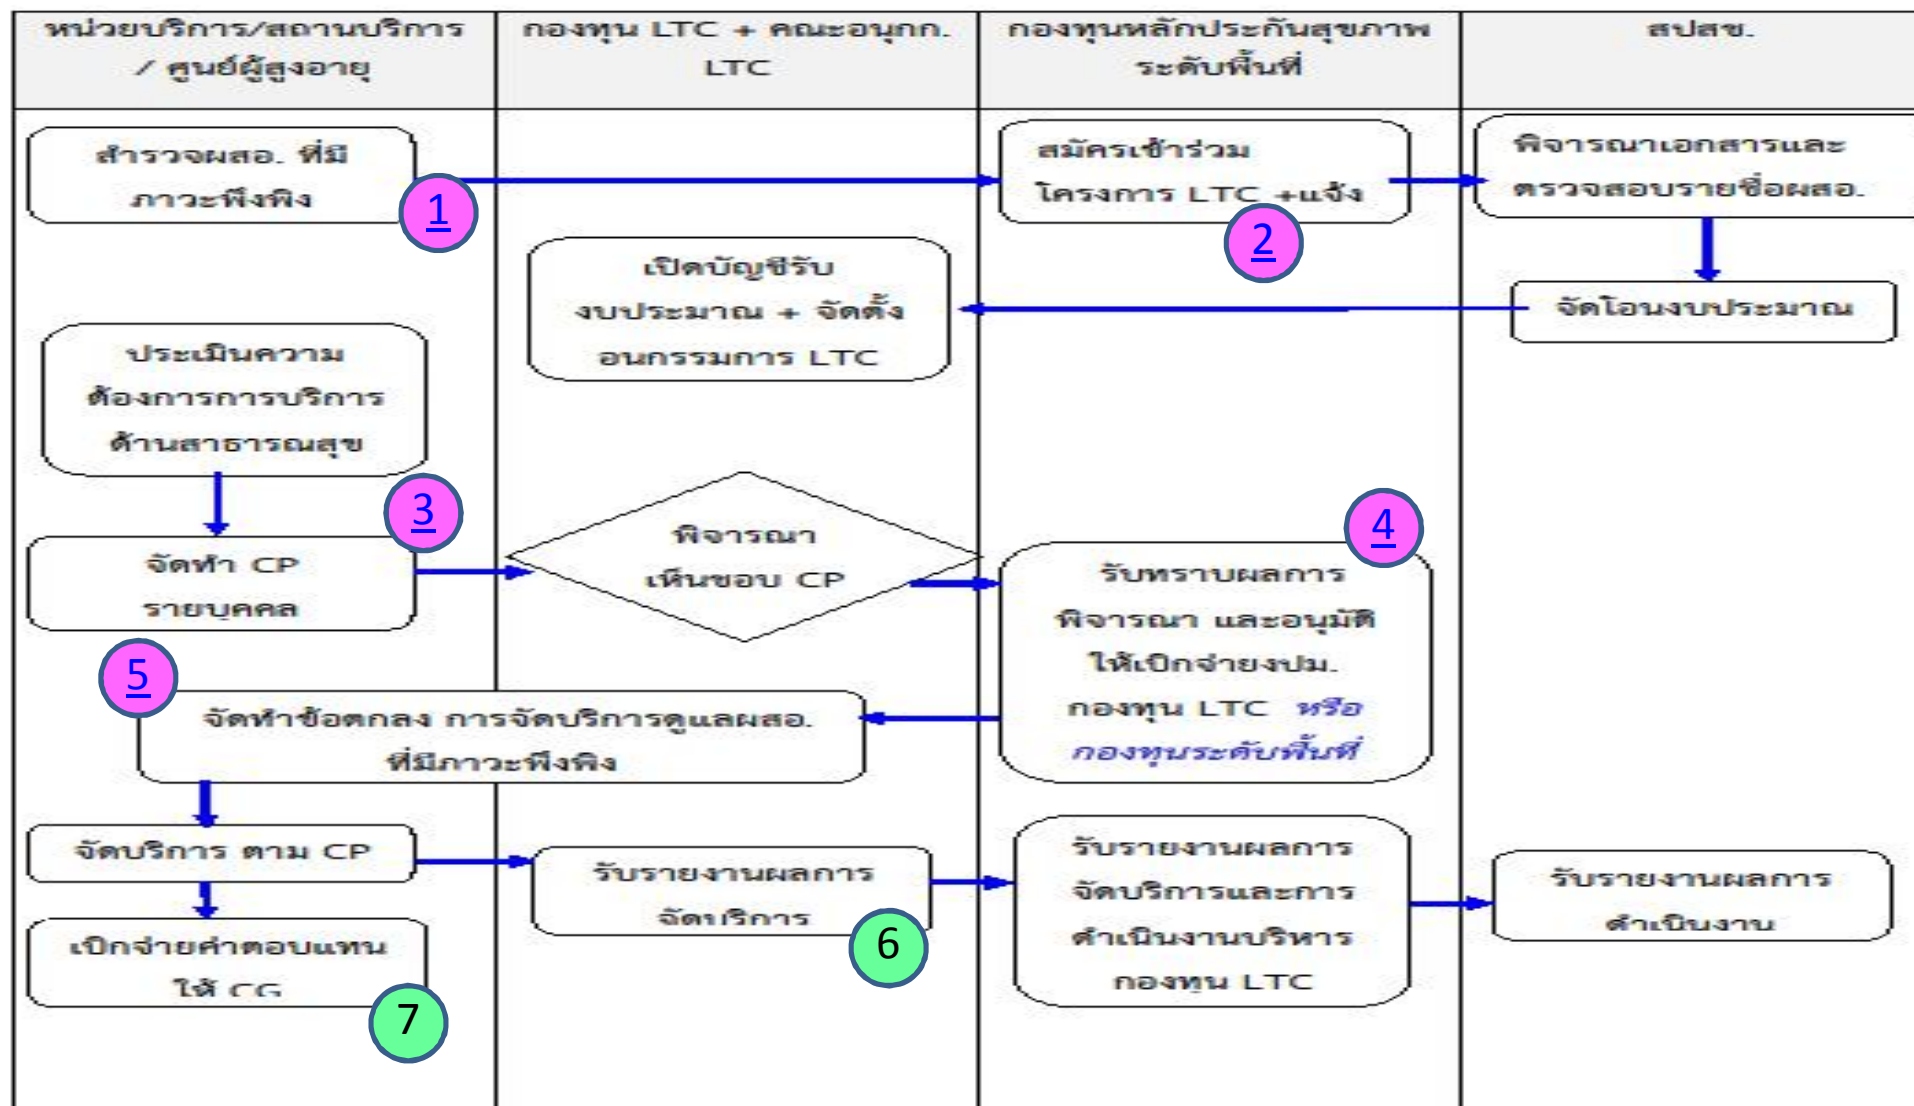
หน่วยบริการ/สถานบริการ / ศูนย์ผู้สูงอายุ

กองทุน LTC + คณะอนุกก. LTC

กองทุนหลักประกันสุขภาพระดับพื้นที่

สปสช.

สำรวจผสอ. ที่มีภาวะพึ่งพิง

1

สมัครเข้าร่วมโครงการ LTC +แจ้ง

2

พิจารณาเอกสารและตรวจสอบรายชื่อผสอ.

เปิดบัญชีรับงบประมาณ + จัดตั้งอนกรรมการ LTC

จัดโอนงบประมาณ

ประเมินความต้องการการบริการด้านสาธารณสุข

3

จัดทำ CP รายบุคคล

พิจารณาเห็นชอบ CP

4

รับทราบผลการพิจารณา และอนุมัติให้เบิกจ่ายงปม. กองทุน LTC หรือ กองทุนระดับพื้นที่

5

จัดทำข้อตกลง การจัดบริการดูแลผสอ. ที่มีภาวะพึ่งพิง

จัดบริการ ตาม CP

รับรายงานผลการจัดบริการ

6

รับรายงานผลการจัดบริการและการดำเนินงานบริหารกองทุน LTC

รับรายงานผลการดำเนินงาน

เบิกจ่ายค่าตอบแทนให้ CG

7